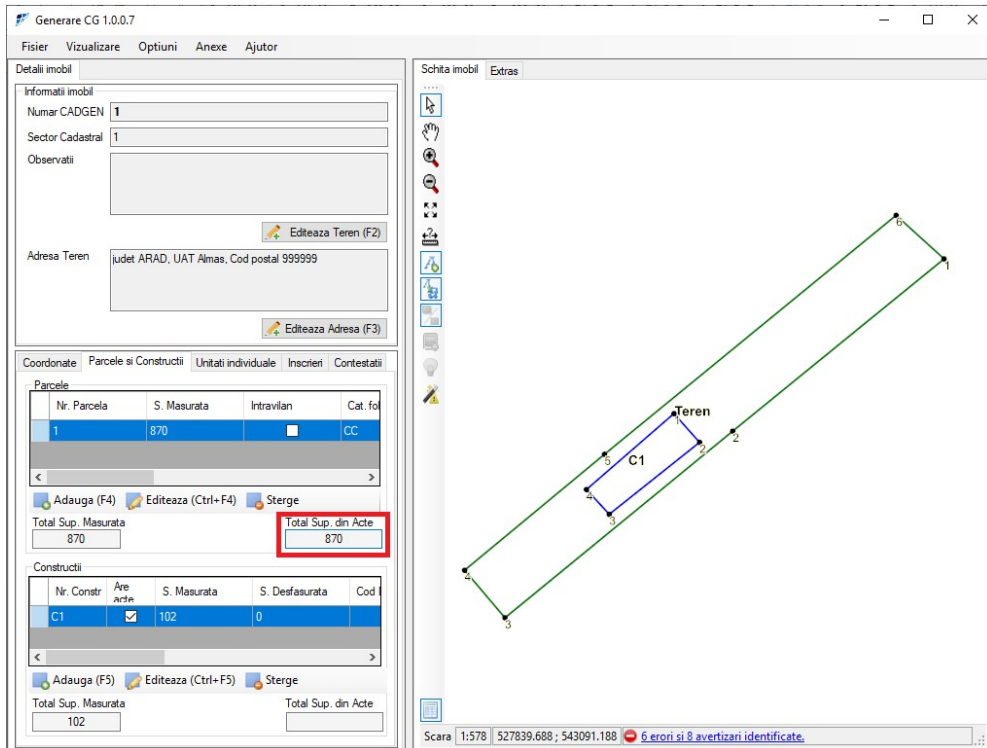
Generare CG 1.0.0.7

Fisier Vizualizare Optiuni Anexe Ajutor

Detalii imobil

Informatii imobil

Numar CADGEN 1

Sector Cadastral 1

Observatii

Editeaza Teren (F2)

Adresa Teren judet ARAD, UAT Almas, Cod postal 999999

Editeaza Adresa (F3)

Coordonate Parcele si Constructii Unitati individuale Inscrieri Contestatii

Parcele

| Nr. Parcela | S. Masurata | Intravilan | Cat. fol |
|---|---|---|---|
| 1 | 870 | ☐ | CC |

Adauga (F4) Editeaza (Ctrl+F4) Sterge

Total Sup. Masurata 870

Total Sup. din Acte 870

Constructii

| Nr. Constr | Are acte | S. Masurata | S. Desfasurata | Cod |
|---|---|---|---|---|
| C1 | ☑ | 102 | 0 | |

Adauga (F5) Editeaza (Ctrl+F5) Sterge

Total Sup. Masurata 102

Total Sup. din Acte

Schita imobil Extras

6 1 Teren 1 2 2 C1 5 4 3 4 3

Scara 1:578 527839.688 ; 543091.188 6 erori si 8 avertizari identificate.